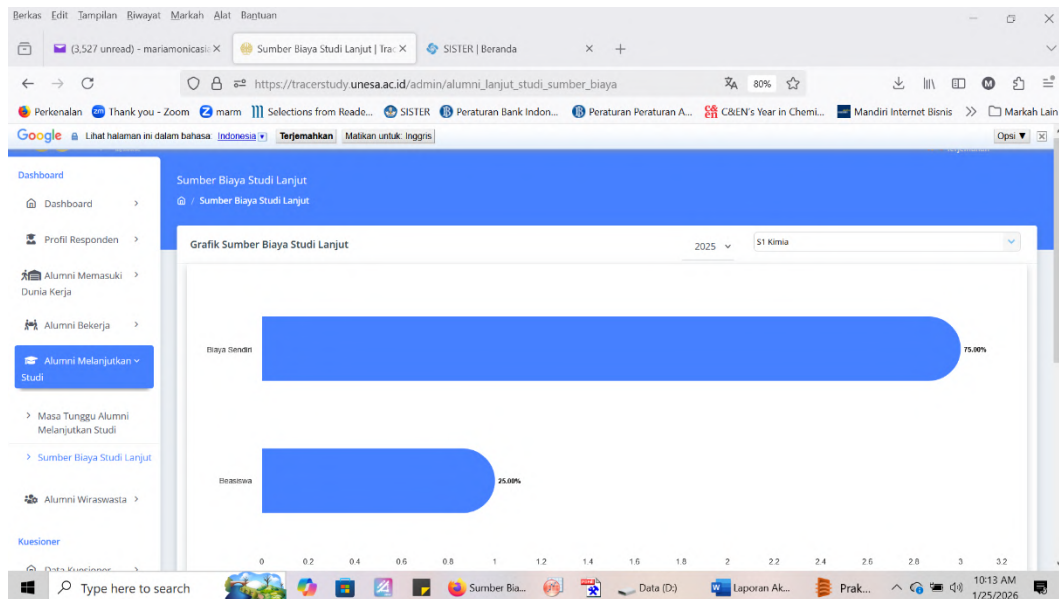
Berkas Edit Tampilan Riwayat Markah Alat Bantuan

(3,527 unread) - mariamonicasi ×
Sumber Biaya Studi Lanjut | Trac ×
SISTER | Beranda ×
+

https://tracerstudy.unesa.ac.id/admin/alumni_lanjut_studi_sumber_biaya
80%

Perkenalan
Thank you - Zoom
marm
Selections from Reade...
SISTER
Peraturan Bank Indon...
Peraturan Peraturan A...
C&EN's Year in Chemi...
Mandiri Internet Bisnis
>>
Markah Lain

Google Lihat halaman ini dalam bahasa: Indonesia Terjemahkan Matikan untuk: Inggris
Opsi ▼ ×

Dashboard
Dashboard >
Profil Responden >
Alumni Memasuki Dunia Kerja >
Alumni Bekerja >
Alumni Melanjutkan Studi
> Masa Tunggu Alumni Melanjutkan Studi
> Sumber Biaya Studi Lanjut
Alumni Wiraswasta >
Kuesioner
Data Kuesioner >

Sumber Biaya Studi Lanjut
/ Sumber Biaya Studi Lanjut

Grafik Sumber Biaya Studi Lanjut
2025
S1 Kimia

Biaya Sendiri
75.00%
Beasiswa
25.00%

0 0.2 0.4 0.6 0.8 1 1.2 1.4 1.6 1.8 2 2.2 2.4 2.6 2.8 3 3.2

Type here to search
Sumber Bia...
Data (D:)
Laporan Ak...
Prak...
10:13 AM
1/25/2026